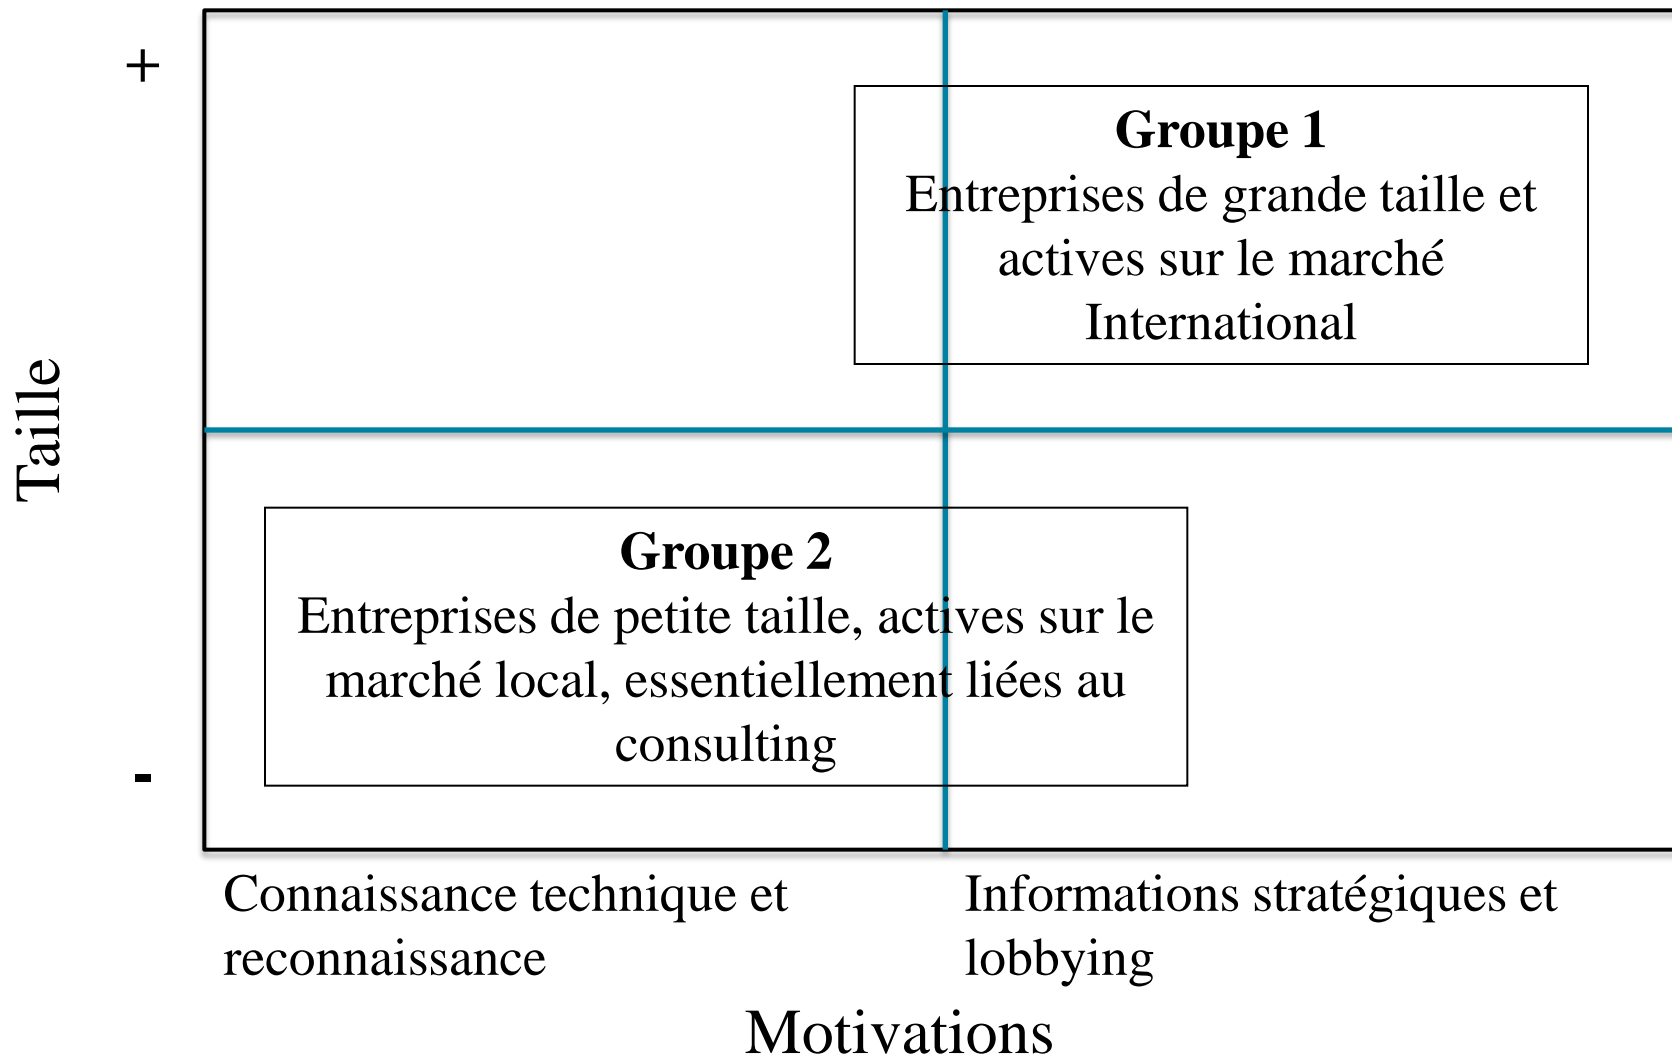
+

Taille

**Groupe 1**
Entreprises de grande taille et actives sur le marché International

**Groupe 2**
Entreprises de petite taille, actives sur le marché local, essentiellement liées au consulting

-

Connaissance technique et reconnaissance

Informations stratégiques et lobbying

Motivations